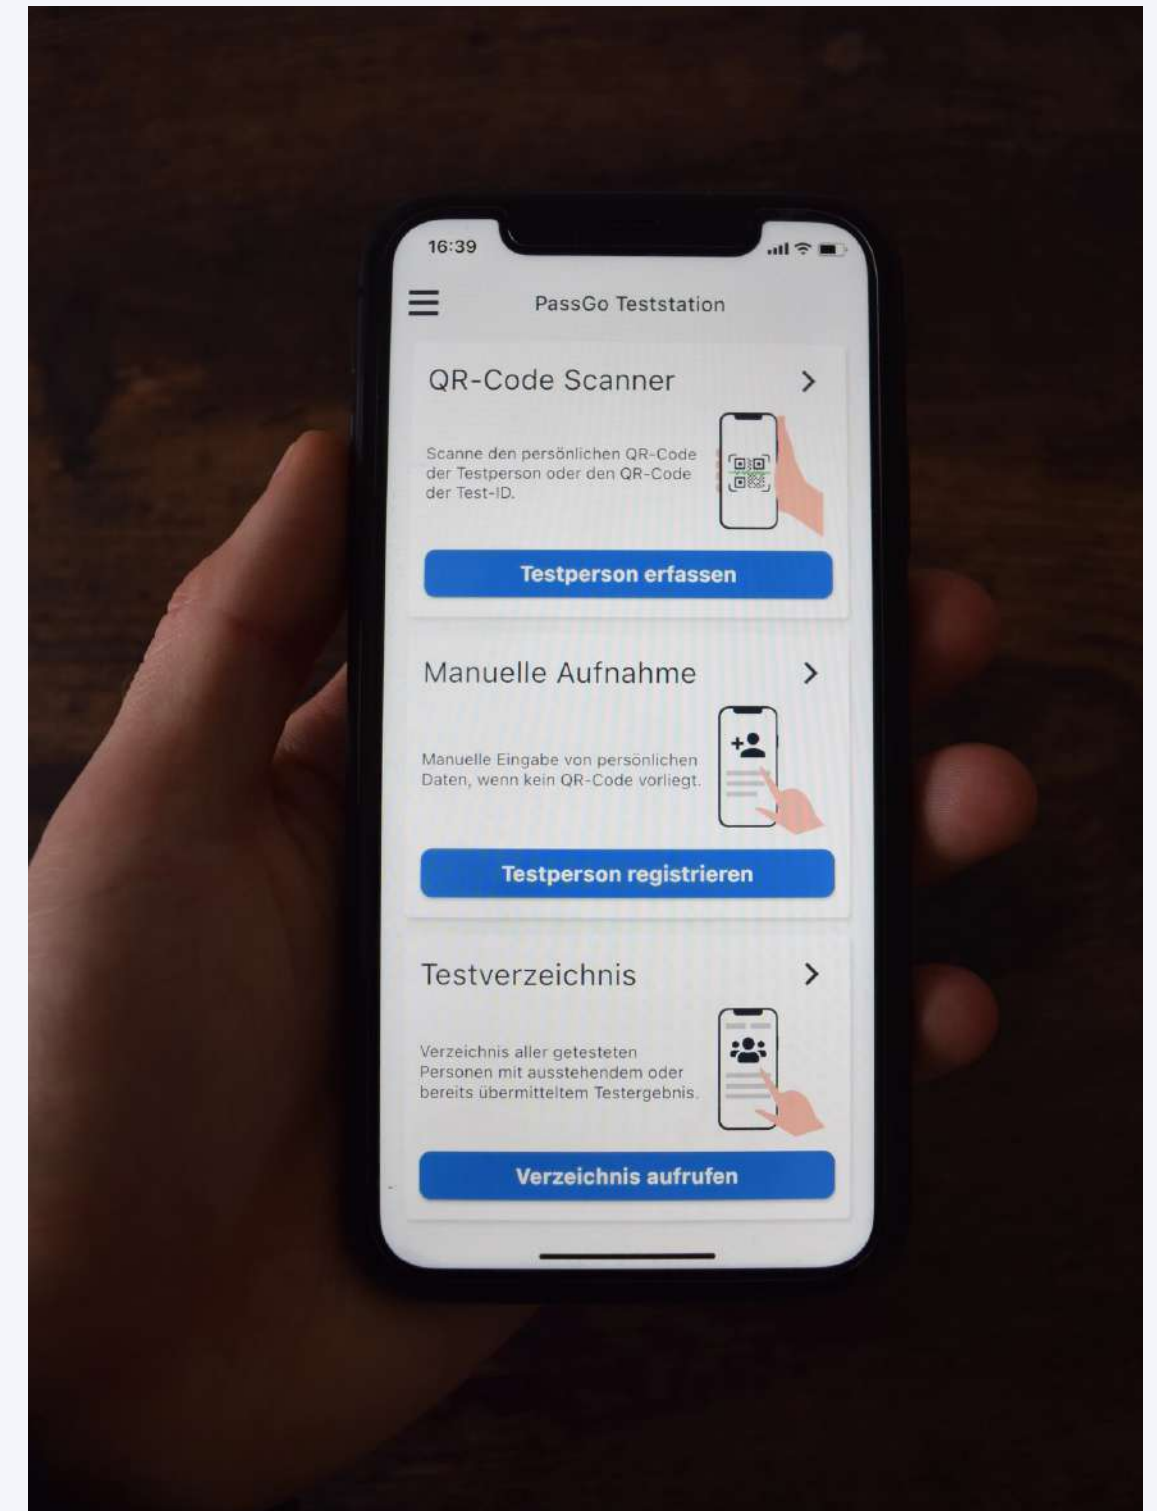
16:39

PassGo Teststation

QR-Code Scanner >

Scanne den persönlichen QR-Code der Testperson oder den QR-Code der Test-ID.

Testperson erfassen

Manuelle Aufnahme >

Manuelle Eingabe von persönlichen Daten, wenn kein QR-Code vorliegt.

Testperson registrieren

Testverzeichnis >

Verzeichnis aller getesteten Personen mit ausstehendem oder bereits übermitteltem Testergebnis.

Verzeichnis aufrufen